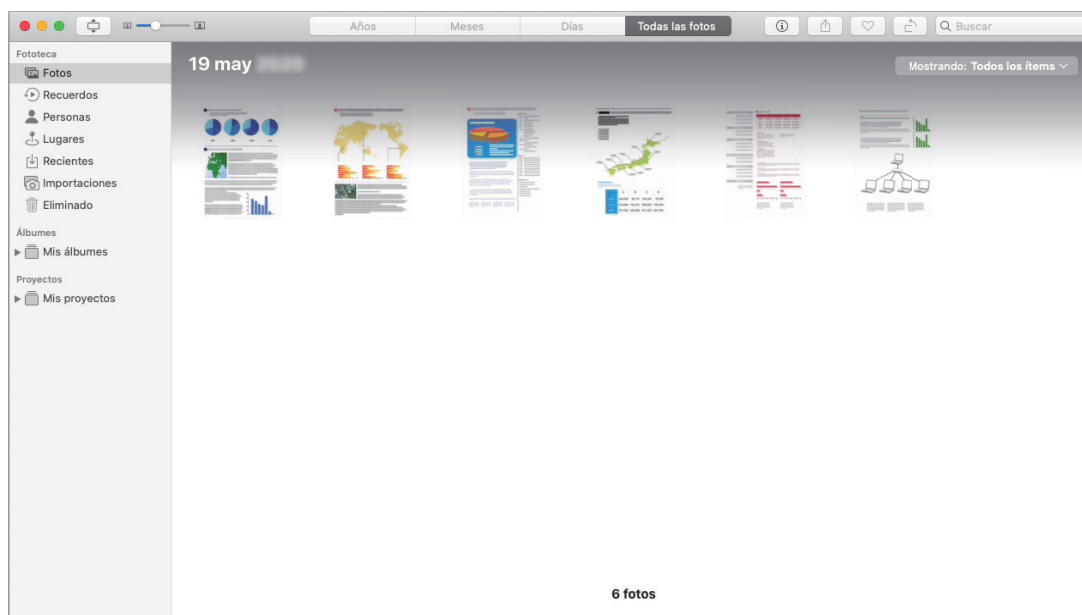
Años | Meses | Días | Todas las fotos

Buscar

Fototeca
Fotos
Recuerdos
Personas
Lugares
Recientes
Importaciones
Eliminado

Álbumes
Mis álbumes

Proyectos
Mis proyectos

19 may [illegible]

Mostrando: Todos los ítems

6 fotos